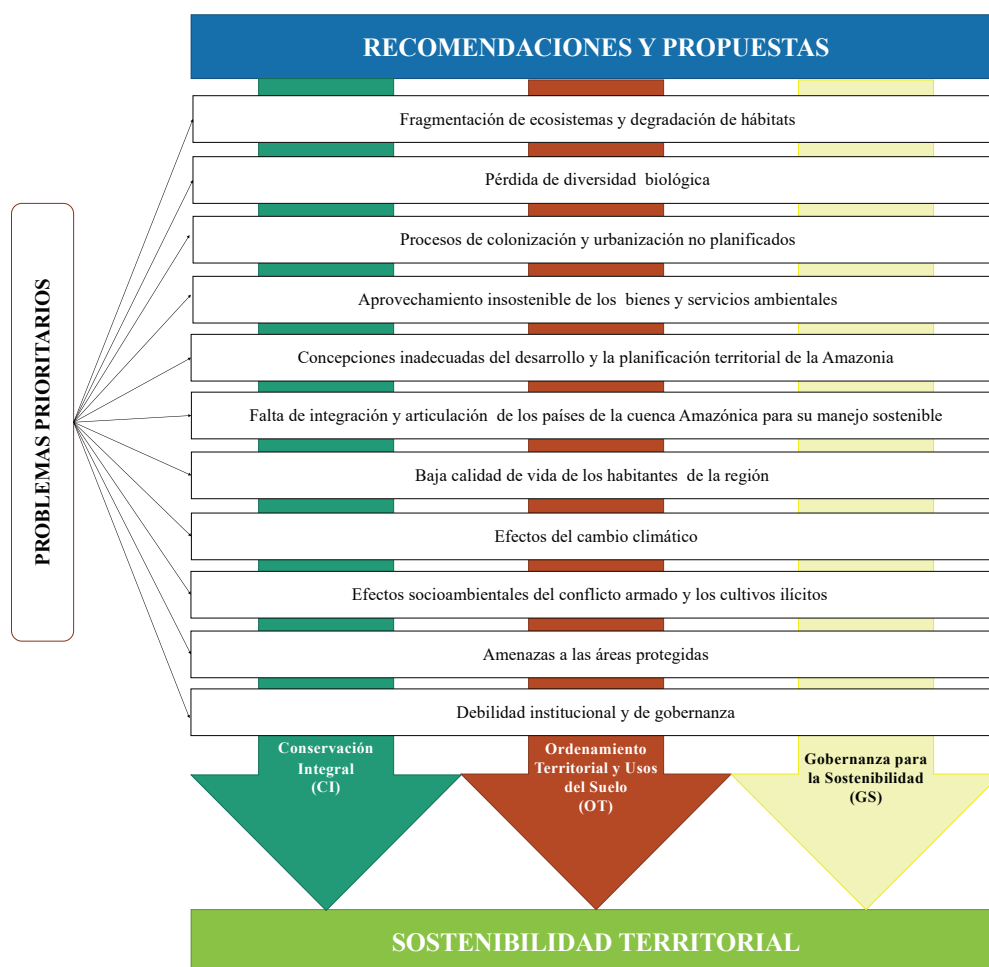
RECOMENDACIONES Y PROPUESTAS

PROBLEMAS PRIORITARIOS

Fragmentación de ecosistemas y degradación de hábitats

Pérdida de diversidad biológica

Procesos de colonización y urbanización no planificados

Aprovechamiento insostenible de los bienes y servicios ambientales

Concepciones inadecuadas del desarrollo y la planificación territorial de la Amazonia

Falta de integración y articulación de los países de la cuenca Amazónica para su manejo sostenible

Baja calidad de vida de los habitantes de la región

Efectos del cambio climático

Efectos socioambientales del conflicto armado y los cultivos ilícitos

Amenazas a las áreas protegidas

Debilidad institucional y de gobernanza

Conservación Integral (CI)

Ordenamiento Territorial y Usos del Suelo (OT)

Gobernanza para la Sostenibilidad (GS)

SOSTENIBILIDAD TERRITORIAL